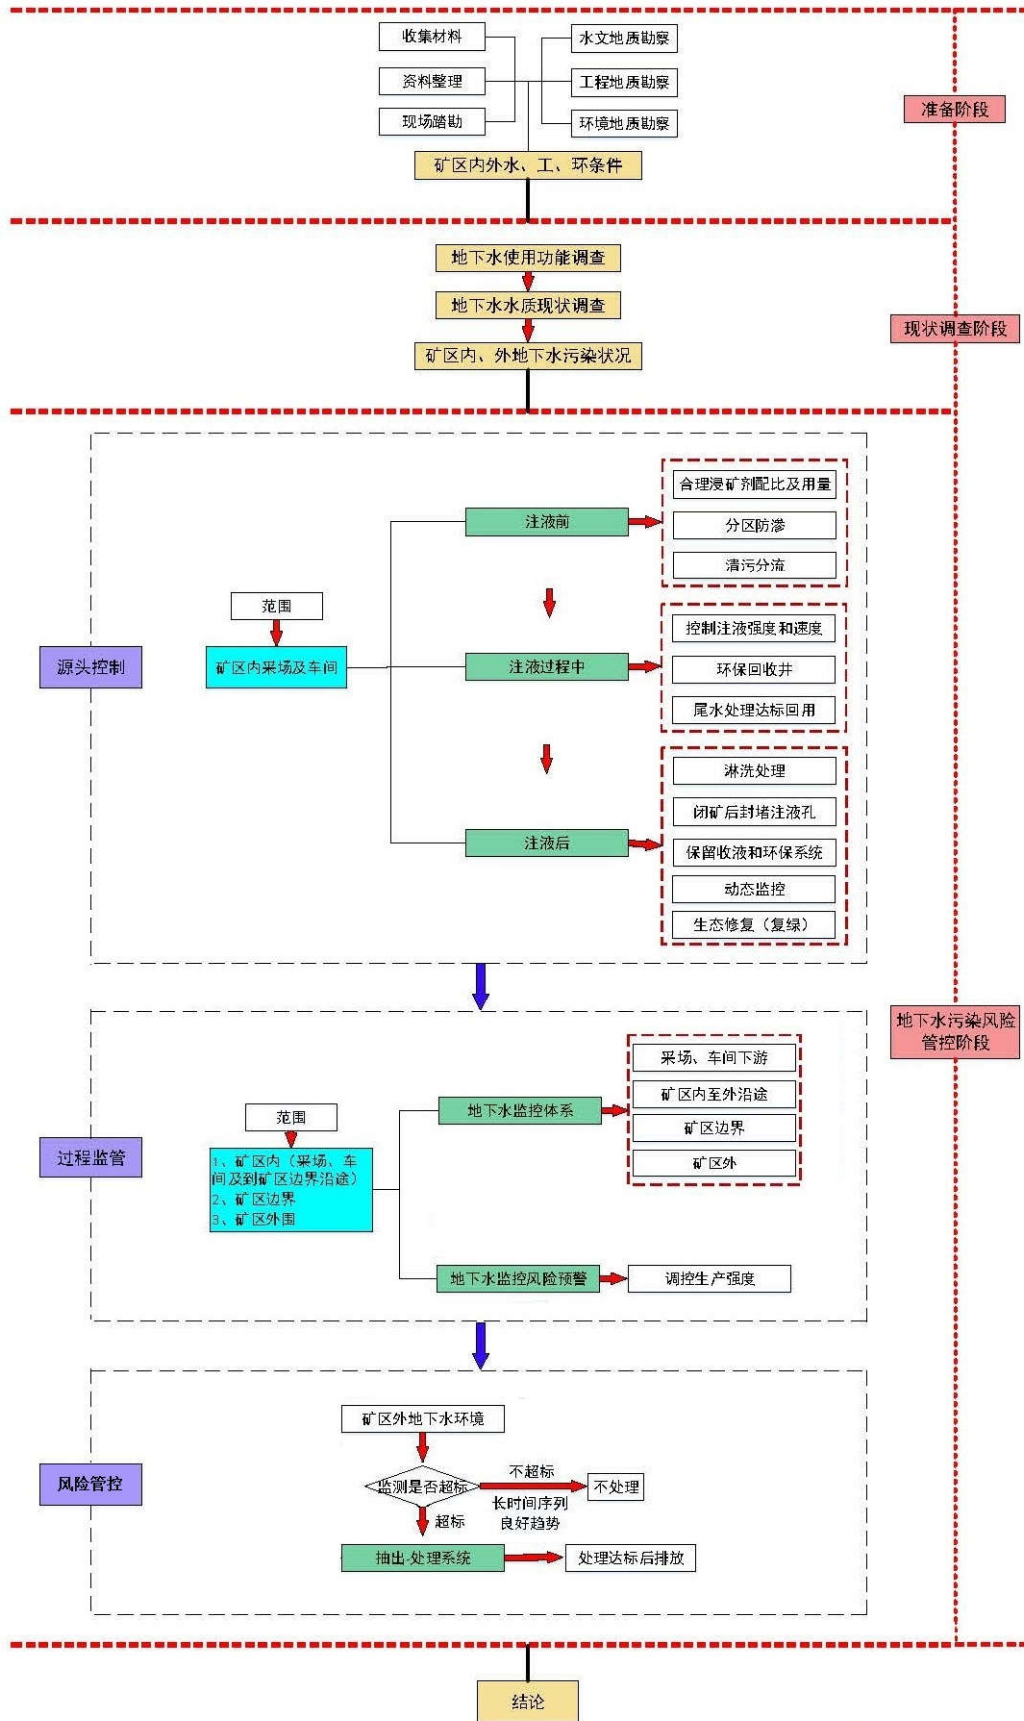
收集材料
资料整理
现场踏勘
水文地质勘察
工程地质勘察
环境地质勘察
矿区内外水、工、环条件
准备阶段

地下水使用功能调查
地下水水质现状调查
矿区内、外地下水污染状况
现状调查阶段

源头控制
范围
矿区内采场及车间
注液前
合理浸矿剂配比及用量
分区防渗
清污分流
注液过程中
控制注液强度和速度
环保回收井
尾水处理达标回用
注液后
淋洗处理
闭矿后封堵注液孔
保留收液和环保系统
动态监控
生态修复（复绿）

地下水污染风险管控阶段

过程监管
范围
1、矿区内（采场、车间及到矿区边界沿途）
2、矿区边界
3、矿区外围
地下水监控体系
采场、车间下游
矿区内至外沿途
矿区边界
矿区外
地下水监控风险预警
调控生产强度

风险管控
矿区外地下水环境
监测是否超标
不超标
长时间序列良好趋势
不处理
超标
抽出-处理系统
处理达标后排放

结论